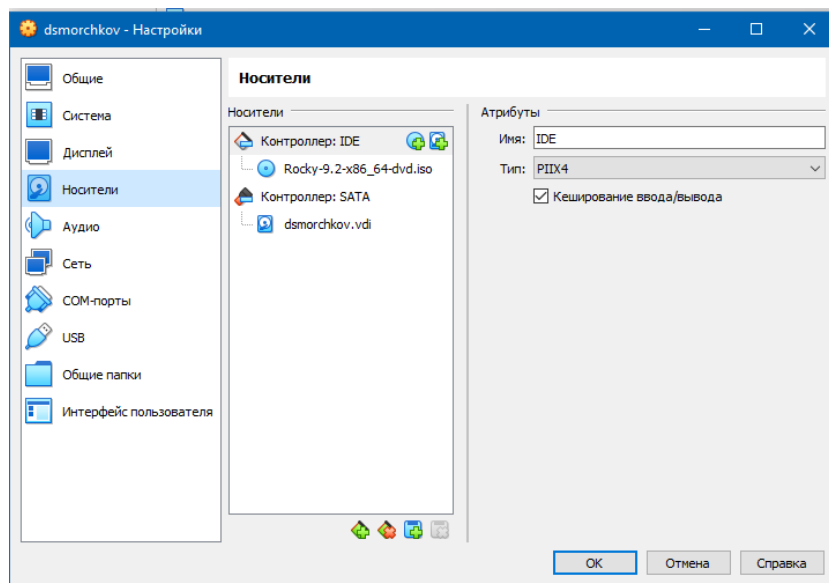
dsmorchkov - Настройки

Общие
Система
Дисплей
Носители
Аудио
Сеть
COM-порты
USB
Общие папки
Интерфейс пользователя

Носители

Носители
Контроллер: IDE
Rocky-9.2-x86_64-dvd.iso
Контроллер: SATA
dsmorchkov.vdi

Атрибуты
Имя: IDE
Тип: PIIX4
Кеширование ввода/вывода

OK
Отмена
Справка